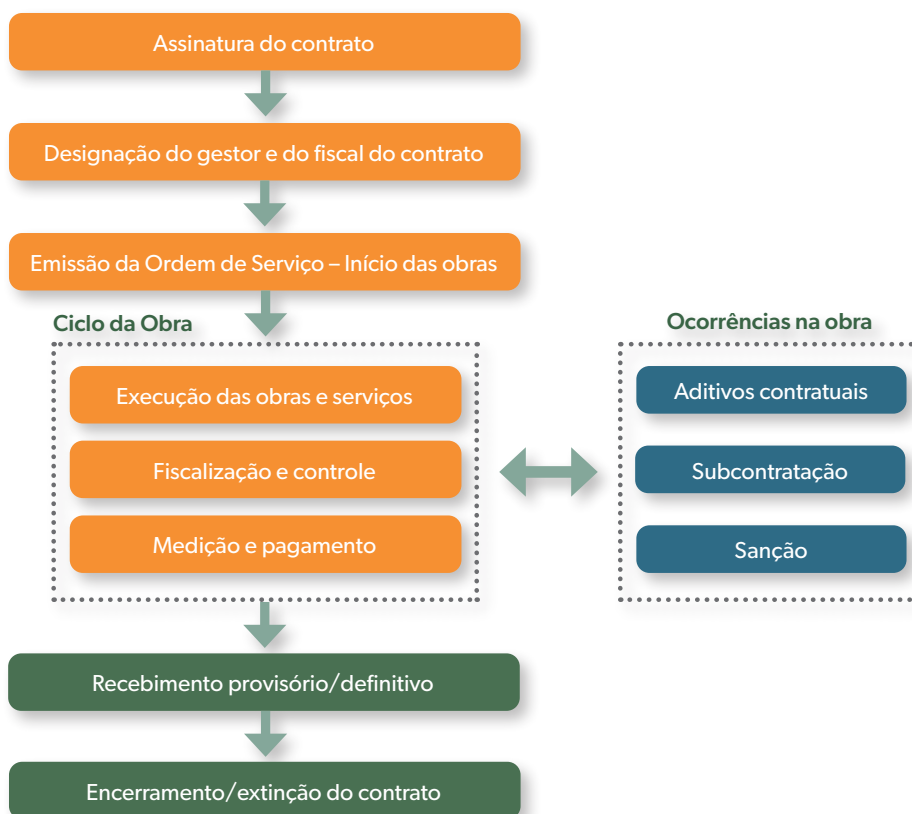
Assinatura do contrato

Designação do gestor e do fiscal do contrato

Emissão da Ordem de Serviço – Início das obras

Ciclo da Obra

Execução das obras e serviços

Fiscalização e controle

Medição e pagamento

Ocorrências na obra

Aditivos contratuais

Subcontratação

Sanção

Recebimento provisório/definitivo

Encerramento/extinção do contrato